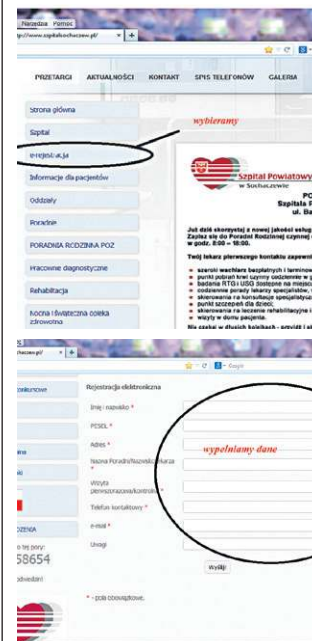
Narzędzia Pomoc
p://www.szpitalsochaczew.pl/

PRZETARGI AKTUALNOŚCI KONTAKT SPIS TELEFONÓW GALERIA

Strona główna
Szpital
e-rejestracja
Informacje dla pacjentów
Oddziały
Poradnie
PORADNIA RODZINNA POZ
Pracownie diagnostyczne
Rehabilitacja
Nocna i świąteczna opieka zdrowotna

wybieramy

Szpital Powiatowy w Sochaczewie

PO
Szpitala P
ul. Ba

Już dziś skorzystaj z nowej jakości usług
Zapisz się do Poradni Rodzinnej czynnej
w godz. 8:00 – 18:00.

Twój lekarz pierwszego kontaktu zapewni

szeroki wachlarz bezpłatnych i terminow
punkt pobrań krwi czynny codziennie w g
badania RTG i USG dostępne na miejscu
codzienne porady lekarzy specjalistów,
skierowania na konsultacje specjalistyczn
punkt szczepień dla dzieci;
skierowania na leczenie rehabilitacyjne i
wizyty w domu pacjenta.

Nie czekaj w długich kolejkach - przyjdź i sk

ochaczew.pl/
Google

konkursowe
ine
OZENIA
o tej pory:
58654
odwiedzin

Rejestracja elektroniczna

Imię i nazwisko *
PESEL *
Adres *
Nazwa Poradni/Nazwisko lekarza *
Wizyta pierwszorazowa/kontrolna *
Telefon kontaktowy *
e-mail *
Uwagi

wypełniamy dane

Wyślij

* - pola obowiązkowe.